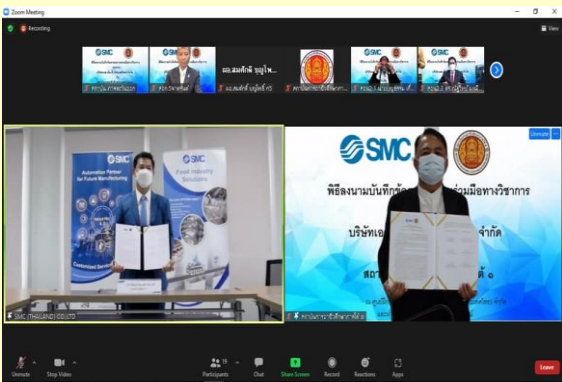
Zoom Meeting

Recording

View

SMC

SMC

ผอ.สมศักดิ์ บุญโพ...

SMC

SMC

ผอ.สมศักดิ์ บุญโพธิ์ ศรี

SMC

Automation Partner for Future Manufacturing

SMC

Food Industry Solutions

Customized Service

SMC (THAILAND) CO.,LTD

SMC

Unmute

พิธีลงนามบันทึกข้อ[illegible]ร่วมมือทางวิชาการ

บริษัทเอ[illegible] จำกัด

สถา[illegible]ที่ ๑

Unmute

Stop Video

Participants 15

Chat

Share Screen

Record

Reactions

Apps

Leave